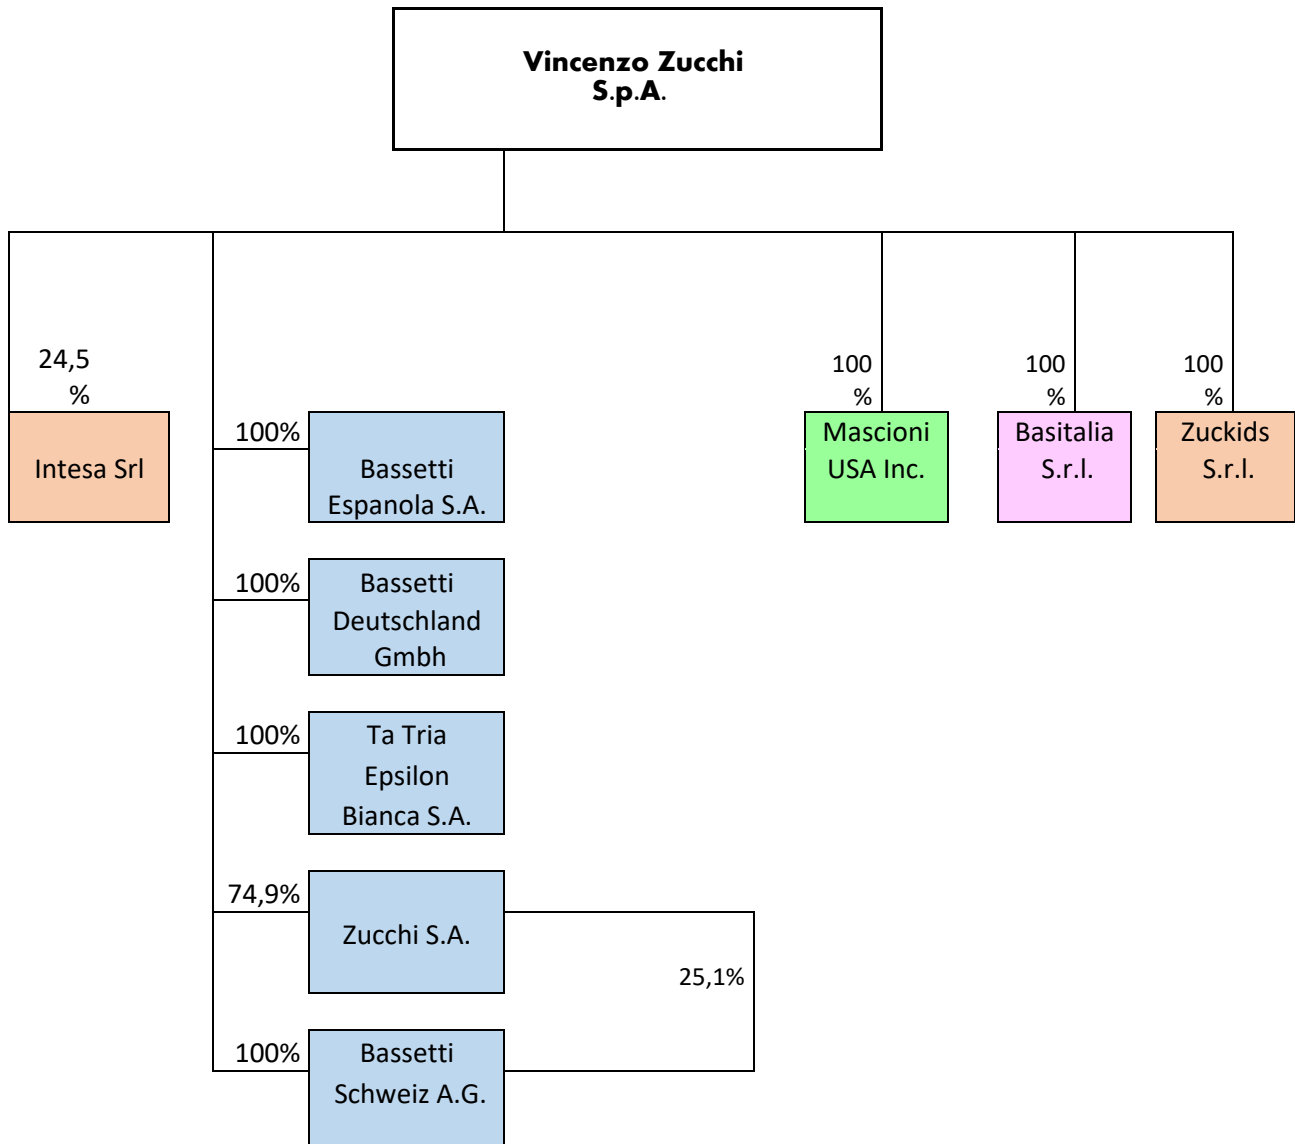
Vincenzo Zucchi S.p.A.

24,5 %

Intesa Srl

100%

Bassetti Espanola S.A.

100%

Bassetti Deutschland Gmbh

100%

Ta Tria Epsilon Bianca S.A.

74,9%

Zucchi S.A.

25,1%

100%

Bassetti Schweiz A.G.

100 %

Mascioni USA Inc.

100 %

Basitalia S.r.l.

100 %

Zuckids S.r.l.